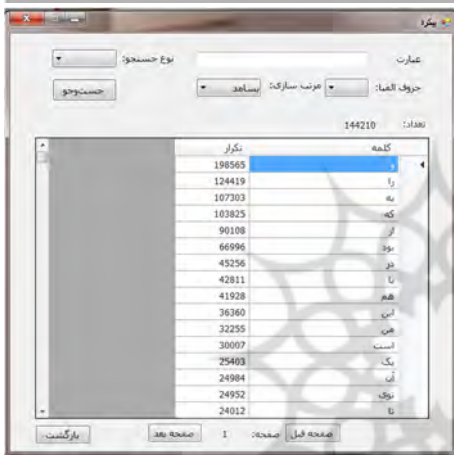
پیکره

عبارت:

نوع جستجو:

حروف الفبا:

مرتب سازی:

بسامد

جستجو

تعداد: 144210

| کلمه | تکرار |
|---|---|
| و | 198565 |
| را | 124419 |
| به | 107303 |
| که | 103825 |
| از | 90108 |
| بود | 66996 |
| در | 45256 |
| با | 42811 |
| هم | 41928 |
| این | 36360 |
| من | 32255 |
| است | 30007 |
| یک | 25403 |
| آن | 24984 |
| توی | 24952 |
| تا | 24012 |

صفحه قبل

صفحه: 1

صفحه بعد

بازگشت